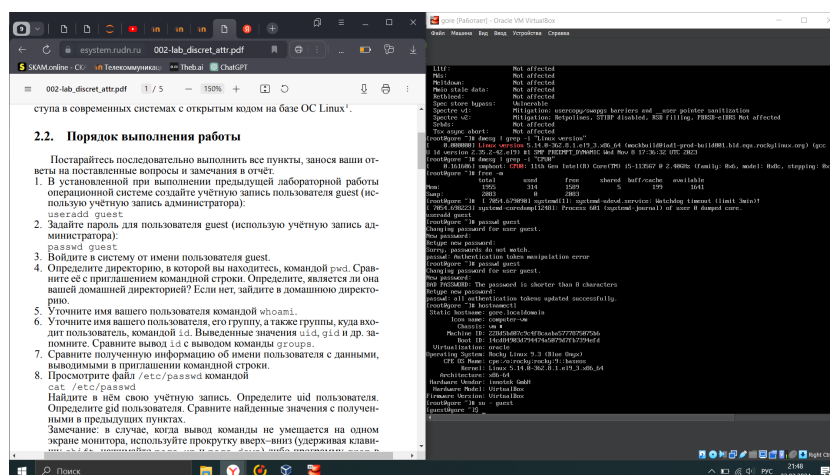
esystem.rudn.ru 002-lab_discret_attr.pdf

SKAM.online · CX Телекоммуникац Theb.ai ChatGPT

002-lab_discret_attr.pdf 1 / 5 — 150% +

ступа в современных системах с открытым кодом на базе ОС Linux¹.

2.2. Порядок выполнения работы

Постарайтесь последовательно выполнить все пункты, занося ваши ответы на поставленные вопросы и замечания в отчёт.

1. В установленной при выполнении предыдущей лабораторной работы операционной системе создайте учётную запись пользователя guest (используя учётную запись администратора):
useradd guest
2. Задайте пароль для пользователя guest (используя учётную запись администратора):
passwd guest
3. Войдите в систему от имени пользователя guest.
4. Определите директорию, в которой вы находитесь, командой pwd. Сравните её с приглашением командной строки. Определите, является ли она вашей домашней директорией? Если нет, зайдите в домашнюю директорию.
5. Уточните имя вашего пользователя командой whoami.
6. Уточните имя вашего пользователя, его группу, а также группы, куда входит пользователь, командой id. Выведенные значения uid, gid и др. запомните. Сравните вывод id с выводом команды groups.
7. Сравните полученную информацию об имени пользователя с данными, выводимыми в приглашении командной строки.
8. Просмотрите файл /etc/passwd командой
cat /etc/passwd
Найдите в нём свою учётную запись. Определите uid пользователя. Определите gid пользователя. Сравните найденные значения с полученными в предыдущих пунктах.
Замечание: в случае, когда вывод команды не умещается на одном экране монитора, используйте прокрутку вверх–вниз (удерживая клави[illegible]

gore [Работает] - Oracle VM VirtualBox
Файл Машина Вид Ввод Устройства Справка

L1tf: Not affected
Mds: Not affected
Meltdown: Not affected
Mmio stale data: Not affected
Retbleed: Not affected
Spec store bypass: Vulnerable
Spectre v1: Mitigation: usercopy/swapgs barriers and __user pointer sanitization
Spectre v2: Mitigation: Retpolines, STIBP disabled, RSB filling, PBRSB-eIBRS Not affected
Srbds: Not affected
Tsx async abort: Not affected
[root@gore ~]# dmesg | grep -i "Linux version"
[ 0.000000] Linux version 5.14.0-362.8.1.el9_3.x86_64 (mockbuild@iad1-prod-build001.bld.equ.rockylinux.org) (gcc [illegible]) ld version 2.35.2-42.el9) #1 SMP PREEMPT_DYNAMIC Wed Nov 8 17:36:32 UTC 2023
[root@gore ~]# dmesg | grep -i "CPU0"
[ 0.161606] smpboot: CPU0: 11th Gen Intel(R) Core(TM) i5-11350? @ 2.40GHz (family: 0x6, model: 0x8c, stepping: 0x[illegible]
[root@gore ~]# free -m
total used free shared buff/cache available
Mem: 1955 314 1589 5 199 1641
Swap: 2083 0 2083
[root@gore ~]# [ 7054.679898] systemd[1]: systemd-udevd.service: Watchdog timeout (limit 3min)!
[ 7054.69523] systemd-coredump[1248]: Process 681 (systemd-journal) of user 0 dumped core.
useradd guest
[root@gore ~]# passwd guest
Changing password for user guest.
New password:
Retype new password:
Sorry, passwords do not match.
passwd: Authentication token manipulation error
[root@gore ~]# passwd guest
Changing password for user guest.
New password:
BAD PASSWORD: The password is shorter than 8 characters
Retype new password:
passwd: all authentication tokens updated successfully.
[root@gore ~]# hostnamectl
Static hostname: gore.localdomain
Icon name: computer-vm
Chassis: vm
Machine ID: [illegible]
Boot ID: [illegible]
Virtualization: oracle
Operating System: Rocky Linux 9.3 (Blue Onyx)
CPE OS Name: cpe:/o:rocky:rocky:9::baseos
Kernel: Linux 5.14.0-362.8.1.el9_3.x86_64
Architecture: x86-64
Hardware Vendor: innotek GmbH
Hardware Model: VirtualBox
Firmware Version: VirtualBox
[root@gore ~]# su - guest
[guest@gore ~]$ _

Поиск
РУС 21:48